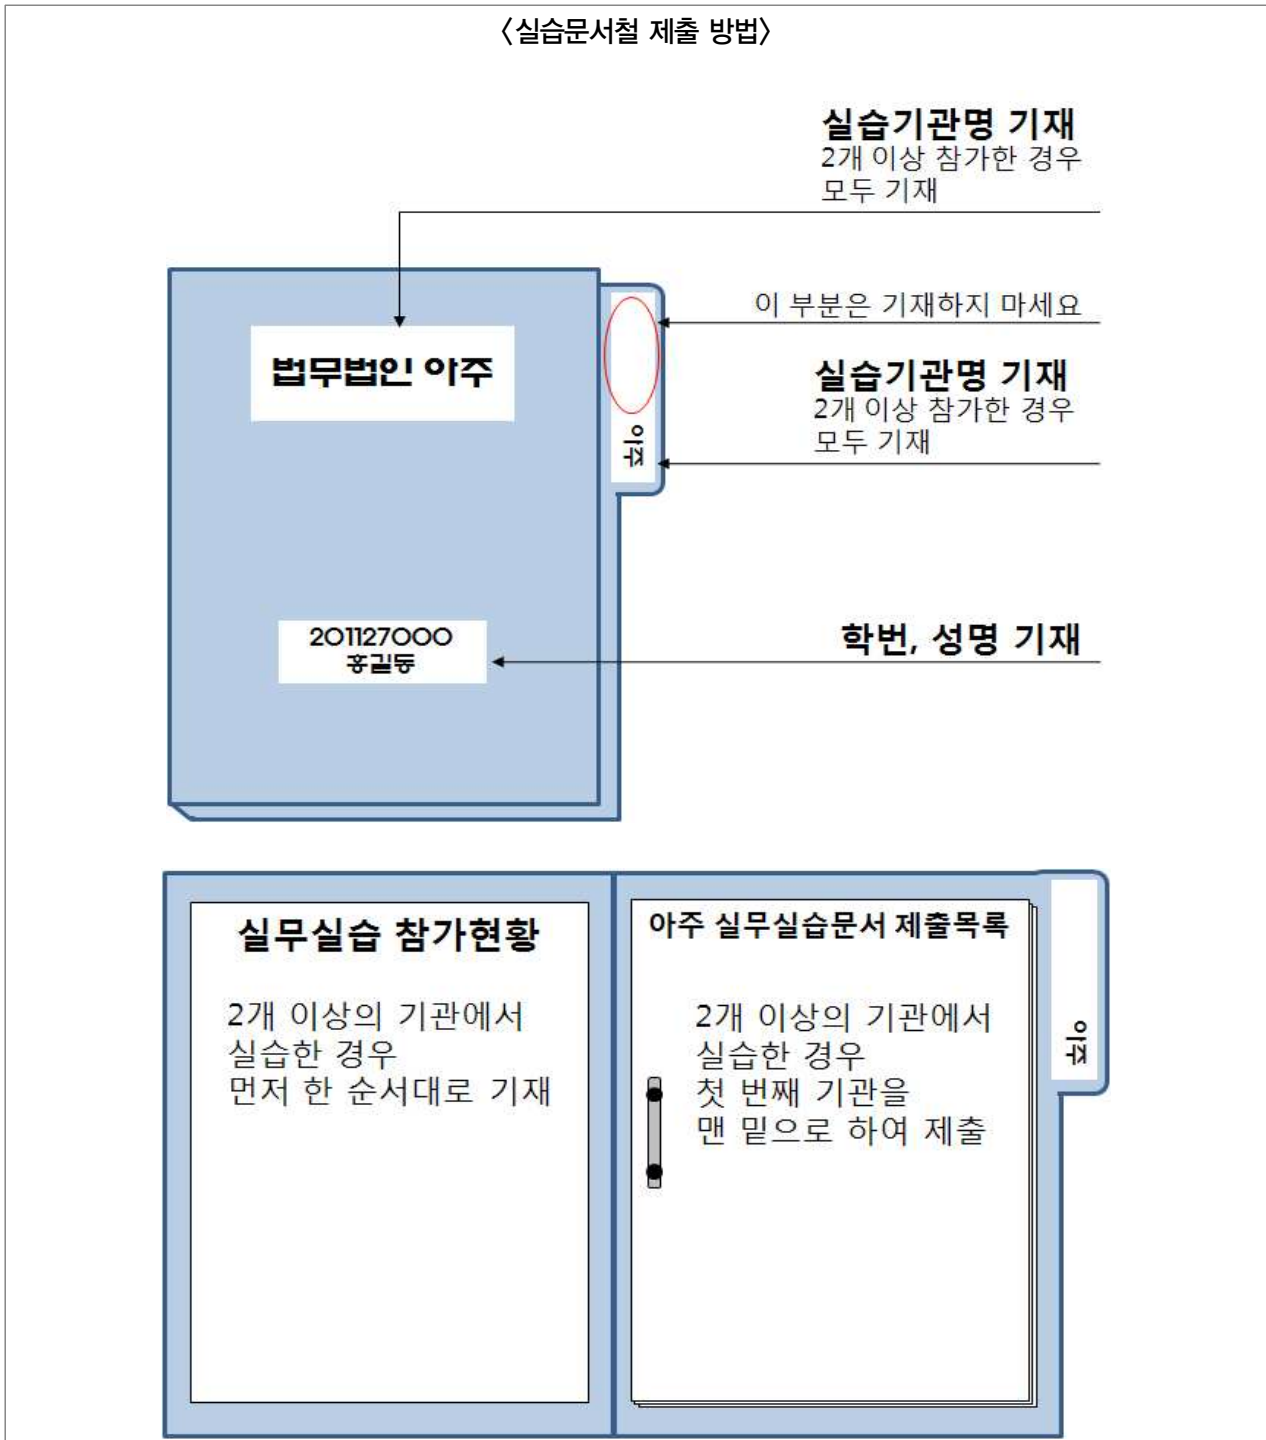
〈실습문서철 제출 방법〉

실습기관명 기재
2개 이상 참가한 경우 모두 기재

법무법인 아주

이 부분은 기재하지 마세요

실습기관명 기재
2개 이상 참가한 경우 모두 기재

아주

201127000
홍길동

학번, 성명 기재

실무실습 참가현황

2개 이상의 기관에서 실습한 경우 먼저 한 순서대로 기재

아주 실무실습문서 제출목록

2개 이상의 기관에서 실습한 경우 첫 번째 기관을 맨 밑으로 하여 제출

아주